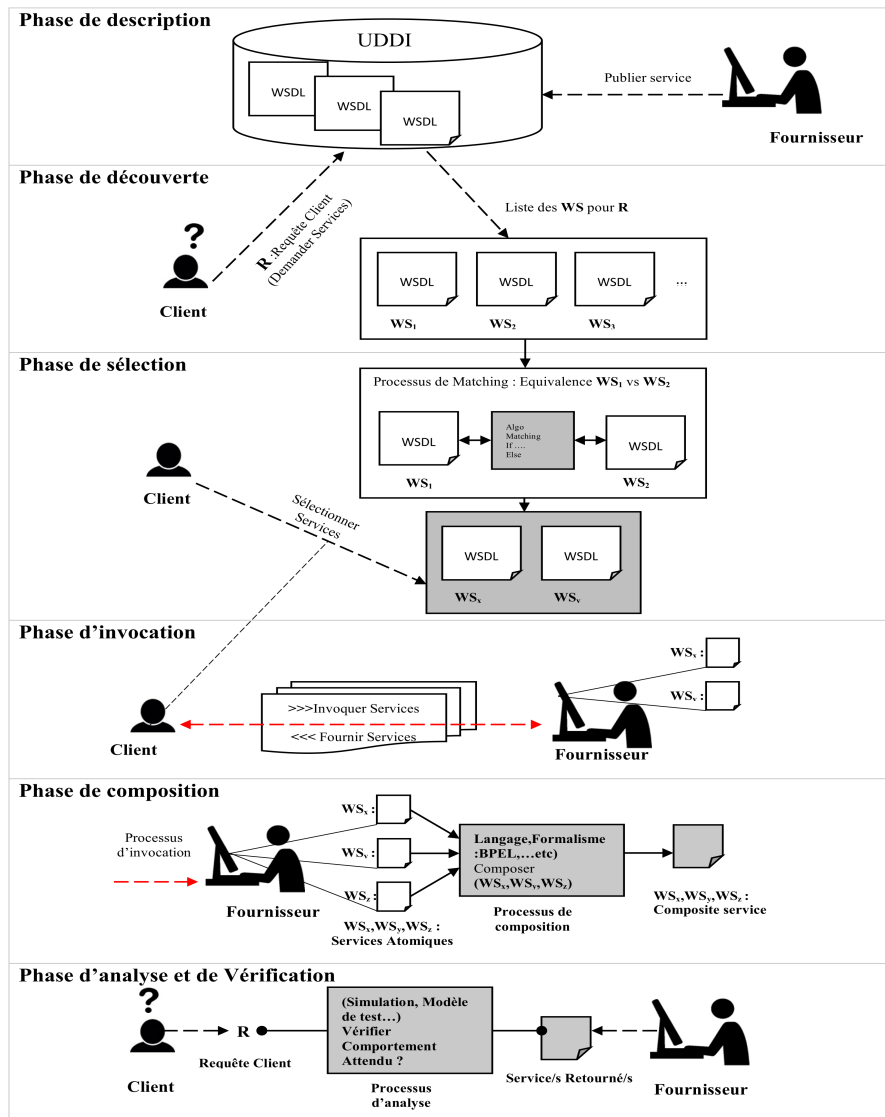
Phase de description

UDDI

WSDL

WSDL

WSDL

Publier service

Fournisseur

Phase de découverte

?

Client

R :Requête Client (Demander Services)

Liste des WS pour R

WSDL

WSDL

WSDL

...

$WS_1$

$WS_2$

$WS_3$

Phase de sélection

Processus de Matching : Equivalence $WS_1$ vs $WS_2$

WSDL

Algo Matching If'.... Else

WSDL

$WS_1$

$WS_2$

Client

Sélectionner Services

WSDL

WSDL

$WS_x$

$WS_v$

Phase d'invocation

$WS_x$ :

$WS_v$ :

Client

>>>Invoquer Services

<<< Fournir Services

Fournisseur

Phase de composition

Processus d'invocation

$WS_x$ :

$WS_y$ :

$WS_z$ :

Fournisseur

$WS_x$,$WS_y$,$WS_z$ : Services Atomiques

Langage,Formalisme :BPEL,...etc) Composer ($WS_x$,$WS_y$,$WS_z$)

Processus de composition

$WS_x$,$WS_y$,$WS_z$ : Composite service

Phase d'analyse et de Vérification

?

Client

R

Requête Client

(Simulation, Modèle de test...) Vérifier Comportement Attendu ?

Processus d'analyse

Service/s Retourné/s

Fournisseur